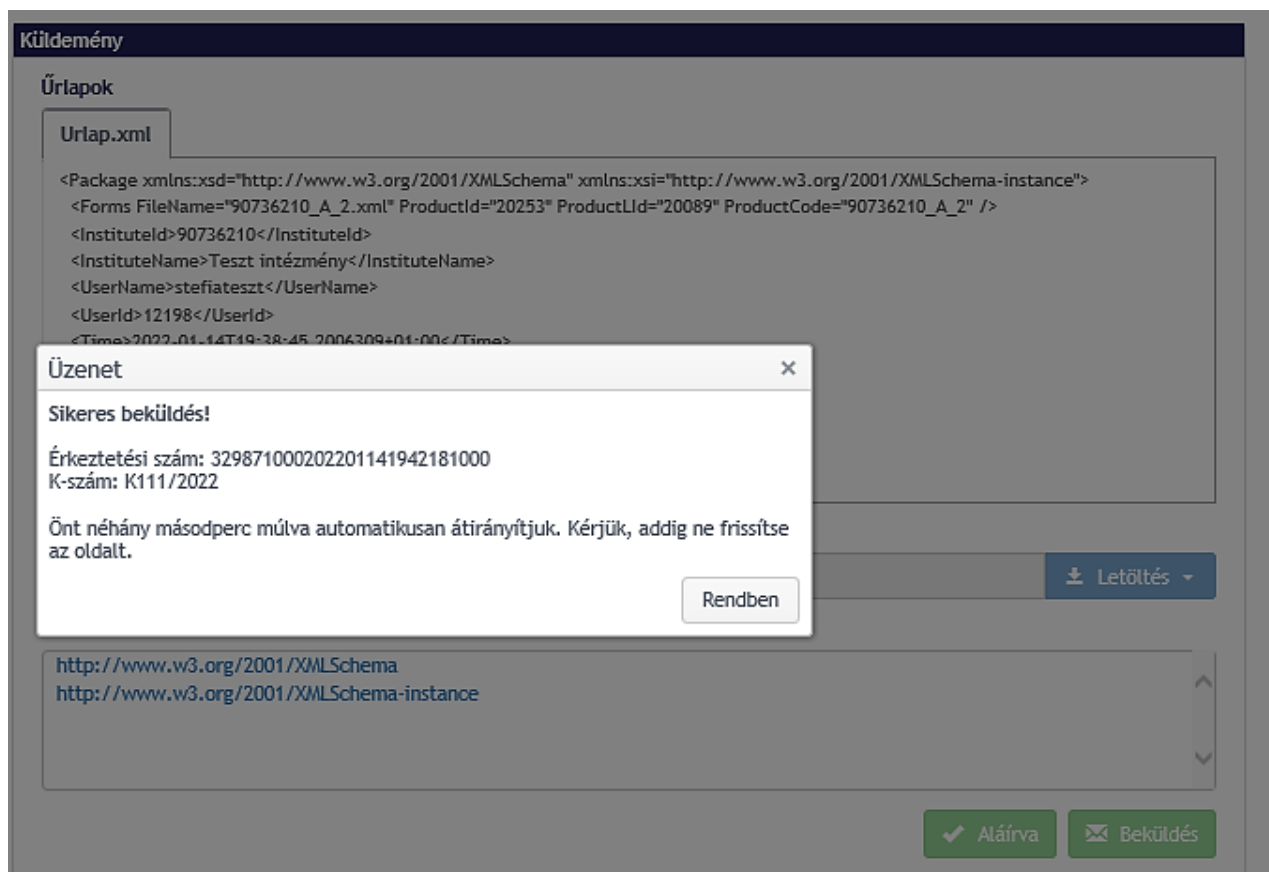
Küldemény

Űrlapok

Urlap.xml

<Package xmlns:xsd="http://www.w3.org/2001/XMLSchema" xmlns:xsi="http://www.w3.org/2001/XMLSchema-instance">
<Forms FileName="90736210_A_2.xml" ProductId="20253" ProductLId="20089" ProductCode="90736210_A_2" />
<InstituteId>90736210</InstituteId>
<InstituteName>Teszt intézmény</InstituteName>
<UserName>stefiateszt</UserName>
<UserId>12198</UserId>
<Time>2022-01-14T19:38:45.2006309+01:00</Time>

Üzenet ×

Sikeres beküldés!

Érkeztetési szám: 329871000202201141942181000
K-szám: K111/2022

Önt néhány másodperc múlva automatikusan átirányítjuk. Kérjük, addig ne frissítse az oldalt.

Rendben

Letöltés

http://www.w3.org/2001/XMLSchema
http://www.w3.org/2001/XMLSchema-instance

Aláírva

Beküldés